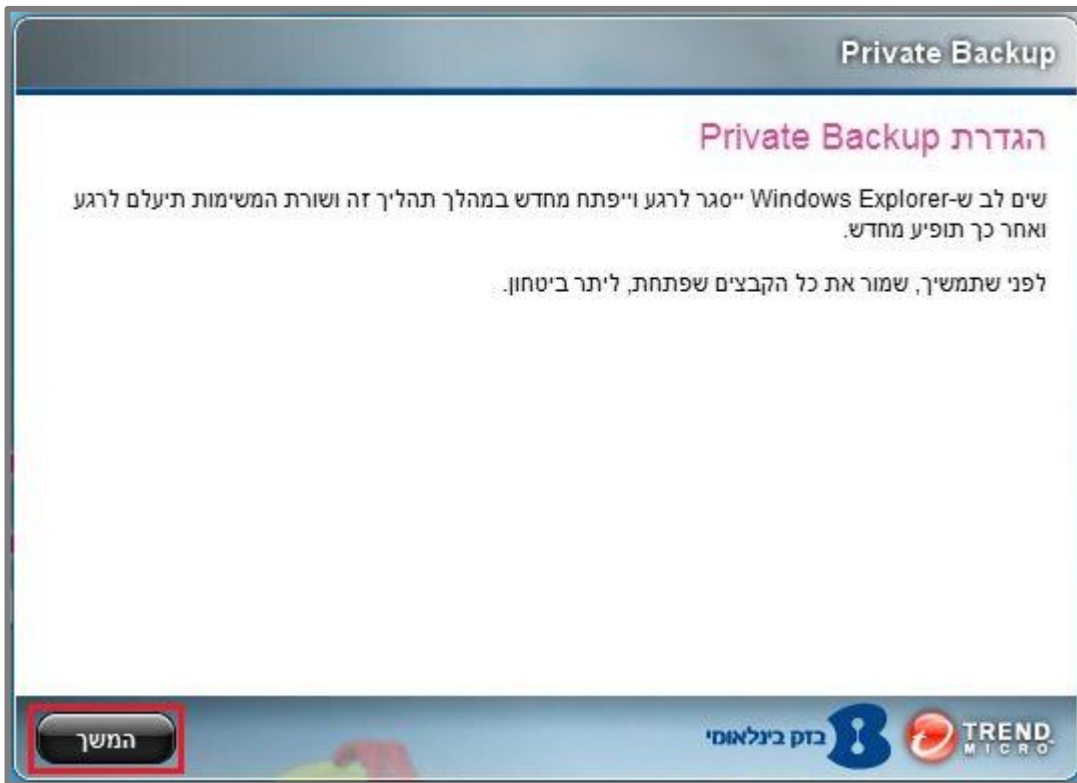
Private Backup

הגדרת Private Backup

שים לב ש-Windows Explorer ייסגר לרגע וייפתח מחדש במהלך תהליך זה ושורת המשימות תיעלם לרגע ואחר כך תופיע מחדש.

לפני שתמשיך, שמור את כל הקבצים שפתחת, ליתר ביטחון.

המשך

בזק בינלאומי

TREND MICRO